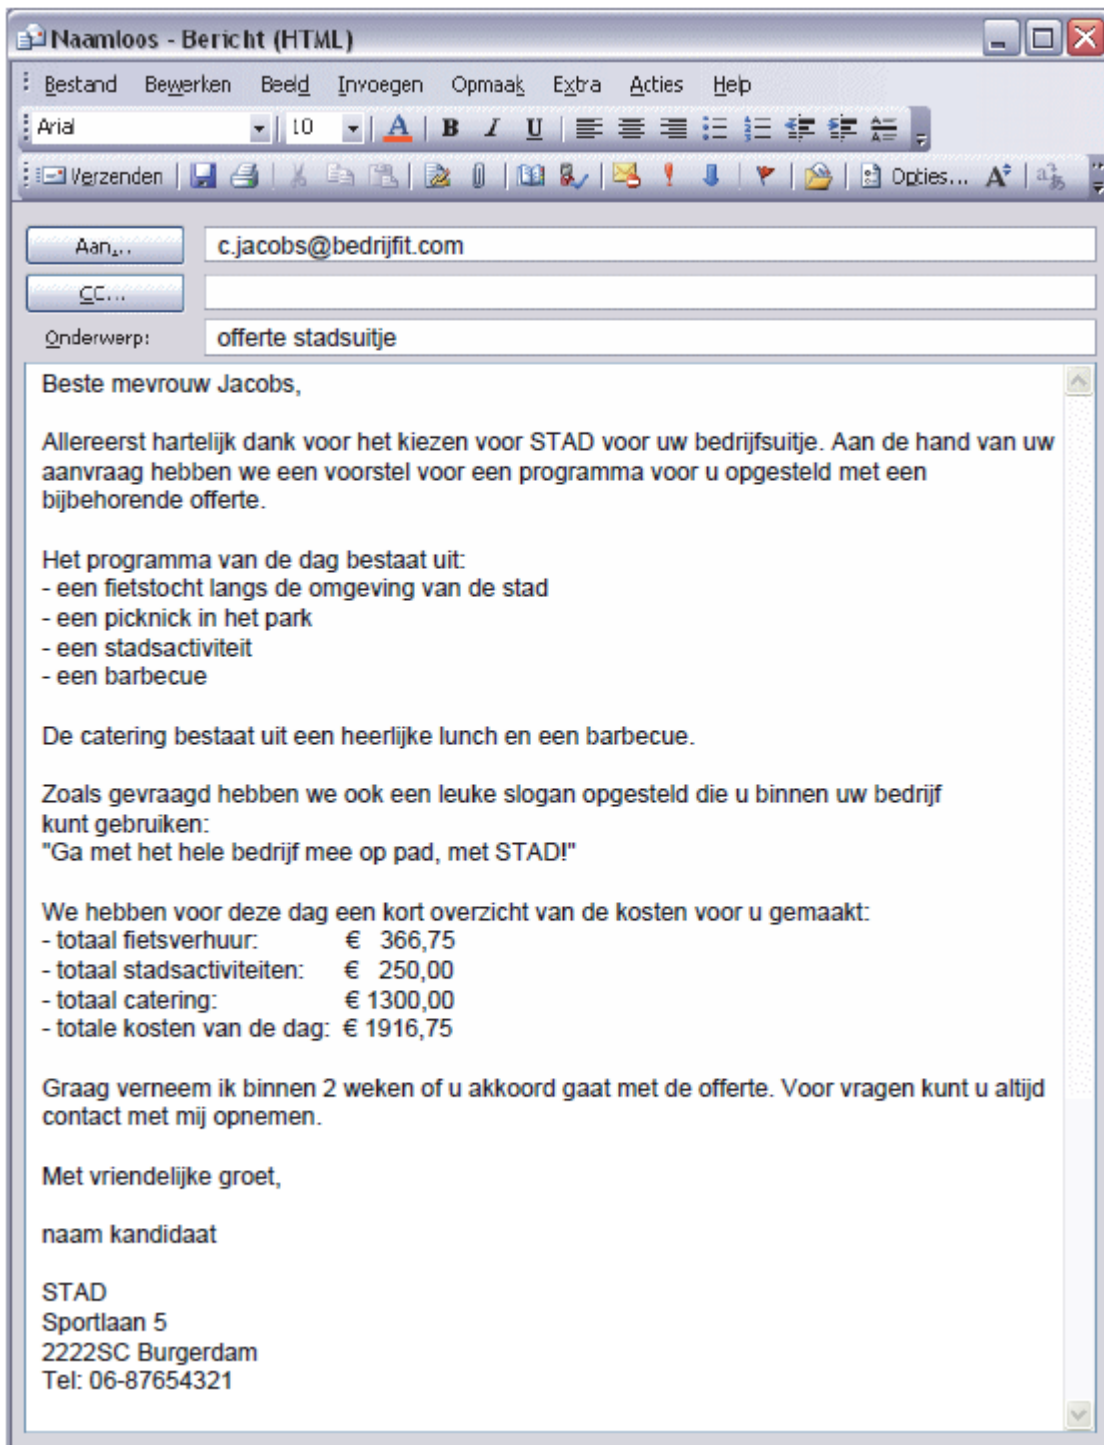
Naamloos - Bericht (HTML)

Bestand Bewerken Beeld Invoegen Opmaak Extra Acties Help

Arial 10 B I U

Verzenden Opties...

Aan...
c.jacobs@bedrijfit.com
CC...
Onderwerp:
offerte stadsuitje

Beste mevrouw Jacobs,

Allereerst hartelijk dank voor het kiezen voor STAD voor uw bedrijfsuitje. Aan de hand van uw aanvraag hebben we een voorstel voor een programma voor u opgesteld met een bijbehorende offerte.

Het programma van de dag bestaat uit:
- een fietstocht langs de omgeving van de stad
- een picknick in het park
- een stadsactiviteit
- een barbecue

De catering bestaat uit een heerlijke lunch en een barbecue.

Zoals gevraagd hebben we ook een leuke slogan opgesteld die u binnen uw bedrijf kunt gebruiken:
"Ga met het hele bedrijf mee op pad, met STAD!"

We hebben voor deze dag een kort overzicht van de kosten voor u gemaakt:
- totaal fietsverhuur: € 366,75
- totaal stadsactiviteiten: € 250,00
- totaal catering: € 1300,00
- totale kosten van de dag: € 1916,75

Graag verneem ik binnen 2 weken of u akkoord gaat met de offerte. Voor vragen kunt u altijd contact met mij opnemen.

Met vriendelijke groet,

naam kandidaat

STAD
Sportlaan 5
2222SC Burgerdam
Tel: 06-87654321